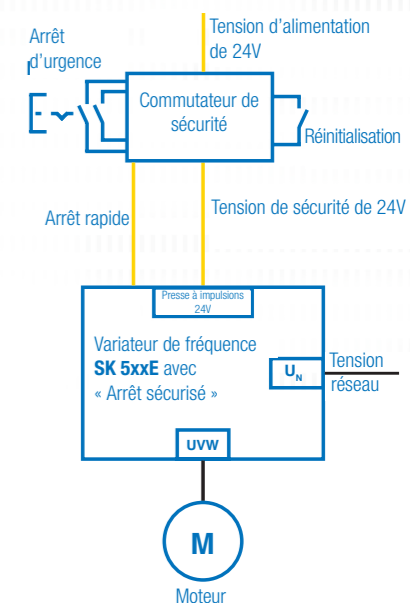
Arrêt d'urgence

Tension d'alimentation de 24V

Commutateur de sécurité

Réinitialisation

Arrêt rapide

Tension de sécurité de 24V

Presse à impulsions 24V

Variateur de fréquence **SK 5xxE** avec « Arrêt sécurisé »

$U_N$

Tension réseau

UVW

M

Moteur